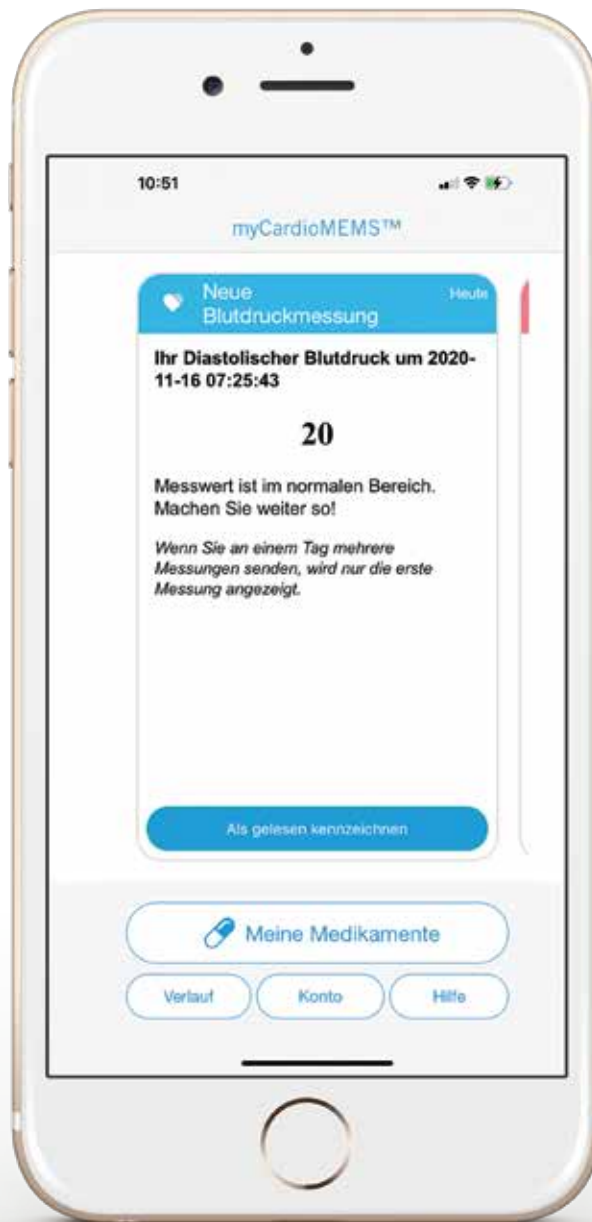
10:51

myCardioMEMS™

Neue Blutdruckmessung

Heute

Ihr Diastolischer Blutdruck um 2020-11-16 07:25:43

20

Messwert ist im normalen Bereich. Machen Sie weiter so!

Wenn Sie an einem Tag mehrere Messungen senden, wird nur die erste Messung angezeigt.

Als gelesen kennzeichnen

Meine Medikamente

Verlauf

Konto

Hilfe